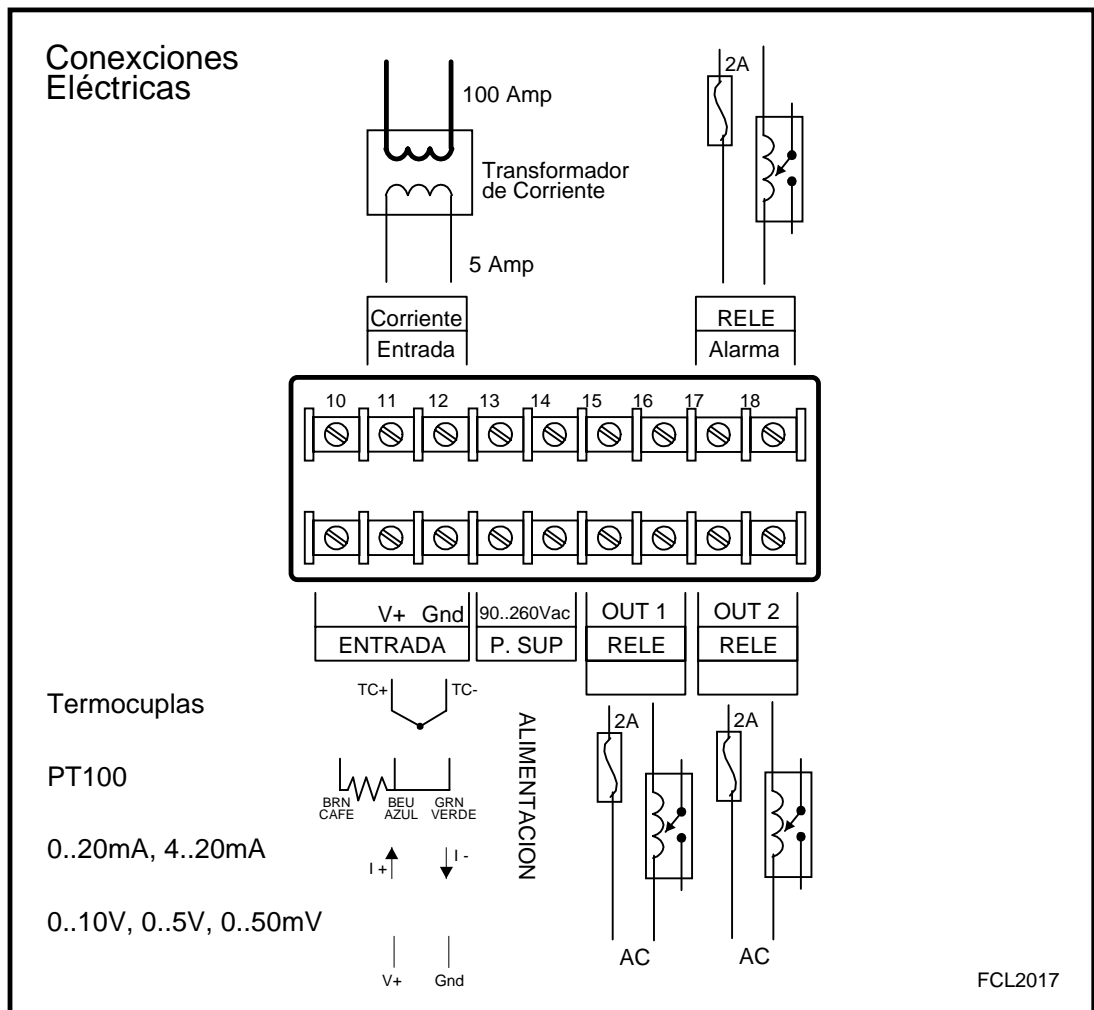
Conexiones Eléctricas

100 Amp

Transformador de Corriente

5 Amp

2A

Corriente
Entrada

RELE
Alarma

10 11 12 13 14 15 16 17 18

V+ Gnd
ENTRADA

90..260Vac
P. SUP

OUT 1
RELE

OUT 2
RELE

Termocuplas

TC+ TC-

ALIMENTACION

PT100

BRN CAFE BEU AZUL GRN VERDE

0..20mA, 4..20mA

I + I -

0..10V, 0..5V, 0..50mV

V+ Gnd

2A 2A

AC AC

FCL2017